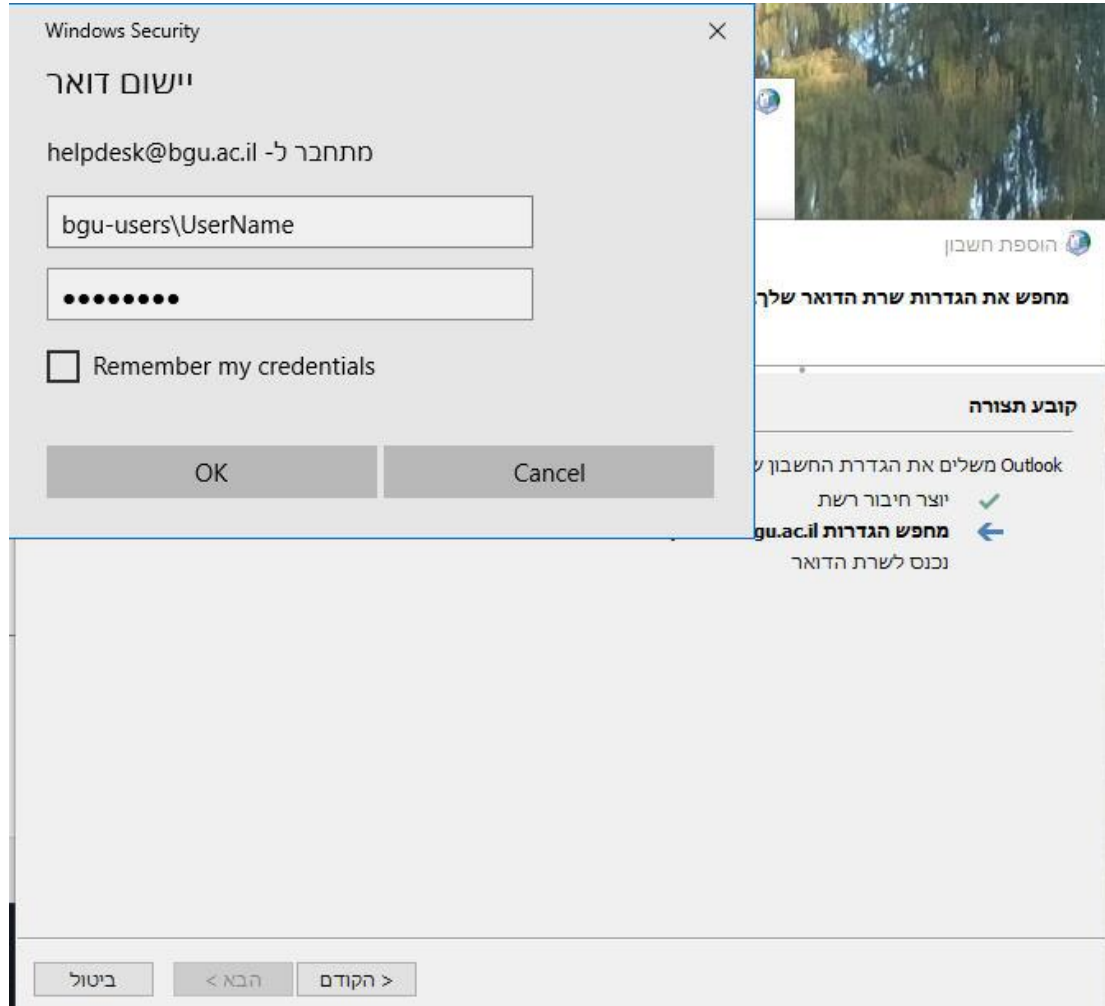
Windows Security

יישום דואר

מתחבר ל- helpdesk@bgu.ac.il

bgu-users\UserName

••••••••

Remember my credentials

OK

Cancel

הוספת חשבון

מחפש את הגדרות שרת הדואר שלך

קובע תצורה

Outlook משלים את הגדרת החשבון ש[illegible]

יוצר חיבור רשת

מחפש הגדרות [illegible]gu.ac.il

נכנס לשרת הדואר

< הקודם

הבא >

ביטול